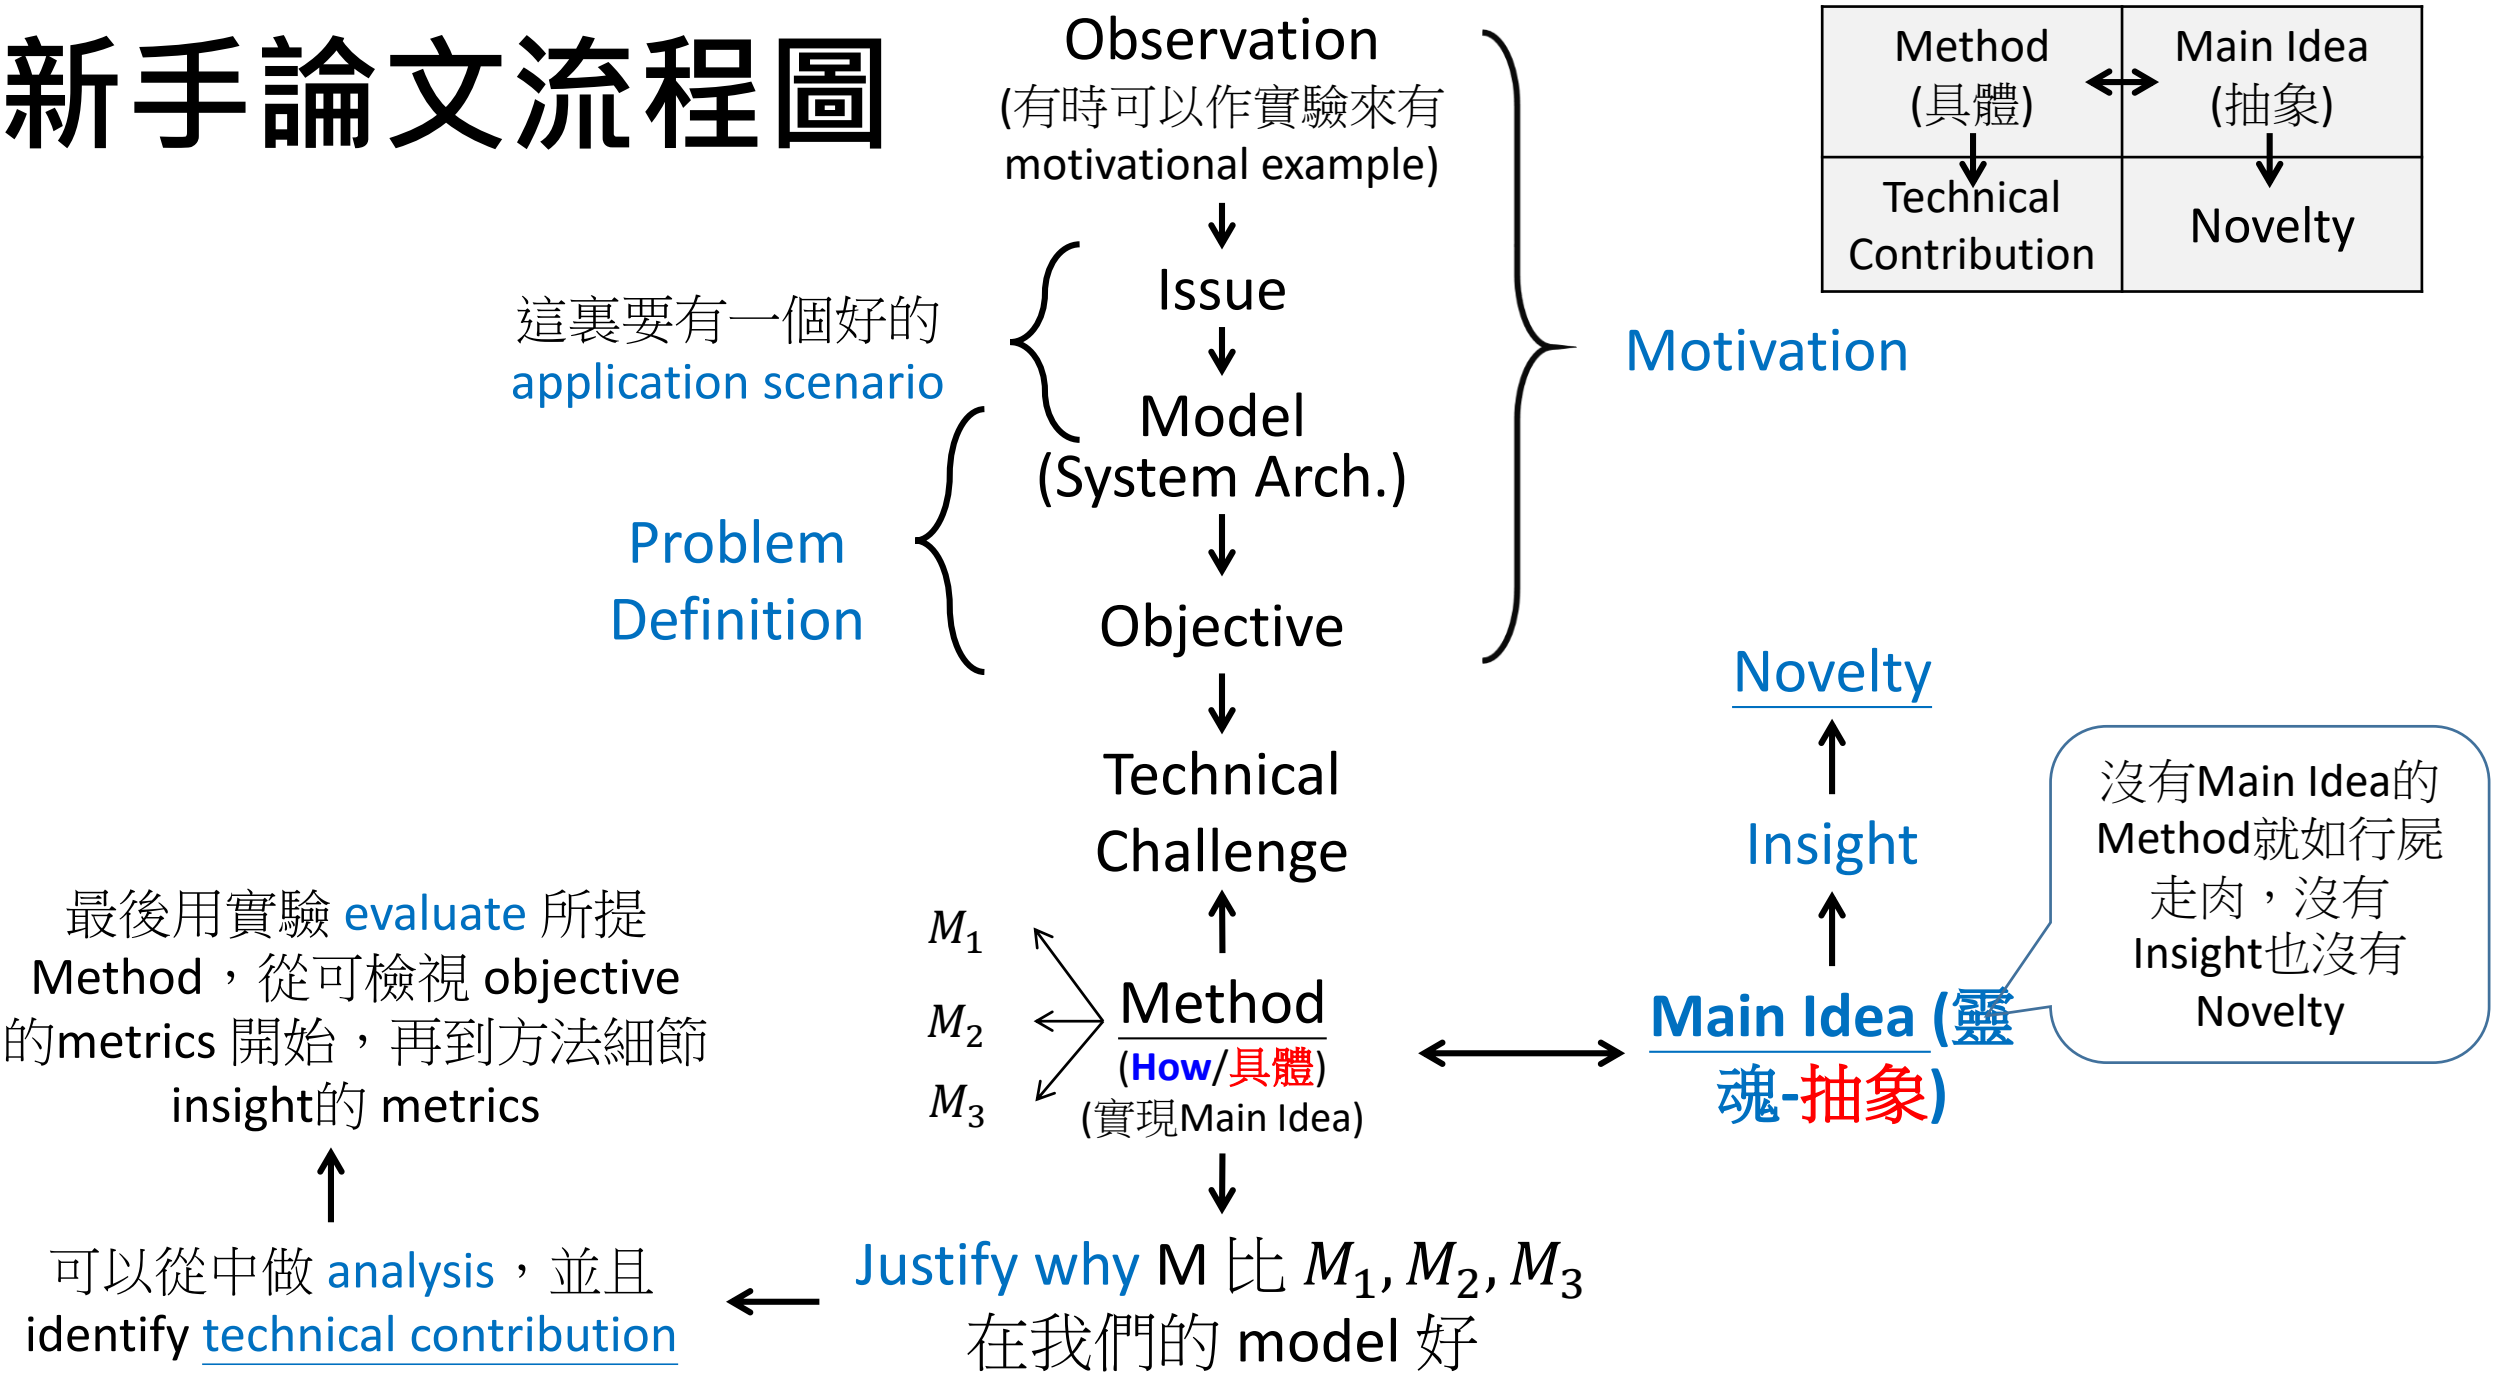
新手論文流程圖

Observation
(有時可以作實驗來有 motivational example)

Issue

Model
(System Arch.)

Objective

Technical Challenge

這裏要有一個好的 application scenario

Problem Definition

Motivation

| Method (具體) | Main Idea (抽象) |
|---|---|
| Technical Contribution | Novelty |

Novelty

Insight

沒有Main Idea的Method就如行屍走肉，沒有Insight也沒有Novelty

$M_1$
$M_2$
$M_3$

Method
(How/具體)
(實現Main Idea)

Main Idea (靈魂-抽象)

最後用實驗 evaluate 所提 Method，從可檢視 objective 的metrics 開始，再到方法細節 insight的 metrics

可以從中做 analysis，並且 identify technical contribution

Justify why M 比 $M_1, M_2, M_3$ 在我們的 model 好